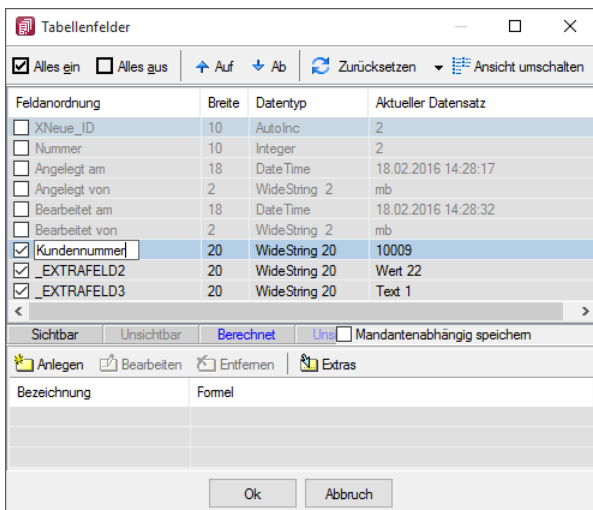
Tabellenfelder

Alles ein | Alles aus | Auf | Ab | Zurücksetzen | Ansicht umschalten

| Feldanordnung | Breite | Datentyp | Aktueller Datensatz |
|---|---|---|---|
| XNeue_ID | 10 | AutoInc | 2 |
| Nummer | 10 | Integer | 2 |
| Angelegt am | 18 | DateTime | 18.02.2016 14:28:17 |
| Angelegt von | 2 | WideString 2 | mb |
| Bearbeitet am | 18 | DateTime | 18.02.2016 14:28:32 |
| Bearbeitet von | 2 | WideString 2 | mb |
| Kundennummer | 20 | WideString 20 | 10009 |
| _EXTRAFELD2 | 20 | WideString 20 | Wert 22 |
| _EXTRAFELD3 | 20 | WideString 20 | Text 1 |

Sichtbar | Unsichtbar | Berechnet | Uns | Mandantenabhängig speichern

Anlegen | Bearbeiten | Entfernen | Extras

| Bezeichnung | Formel |
|---|---|

Ok | Abbruch